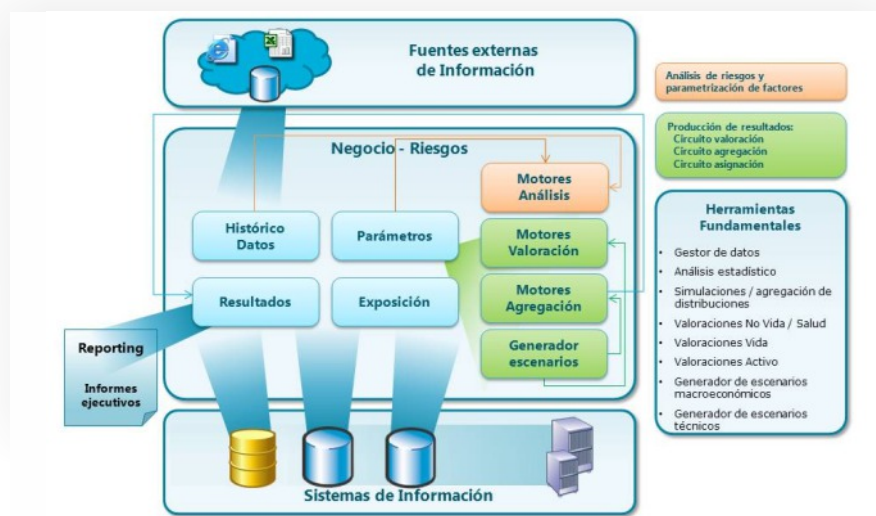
Fuentes externas de Información

Análisis de riesgos y parametrización de factores

Producción de resultados:
Circuito valoración
Circuito agregación
Circuito asignación

Negocio - Riesgos

Motores Análisis

Histórico Datos

Parámetros

Motores Valoración

Resultados

Exposición

Motores Agregación

Generador escenarios

Reporting

Informes ejecutivos

Herramientas Fundamentales

- Gestor de datos
- Análisis estadístico
- Simulaciones / agregación de distribuciones
- Valoraciones No Vida / Salud
- Valoraciones Vida
- Valoraciones Activo
- Generador de escenarios macroeconómicos
- Generador de escenarios técnicos

Sistemas de Información